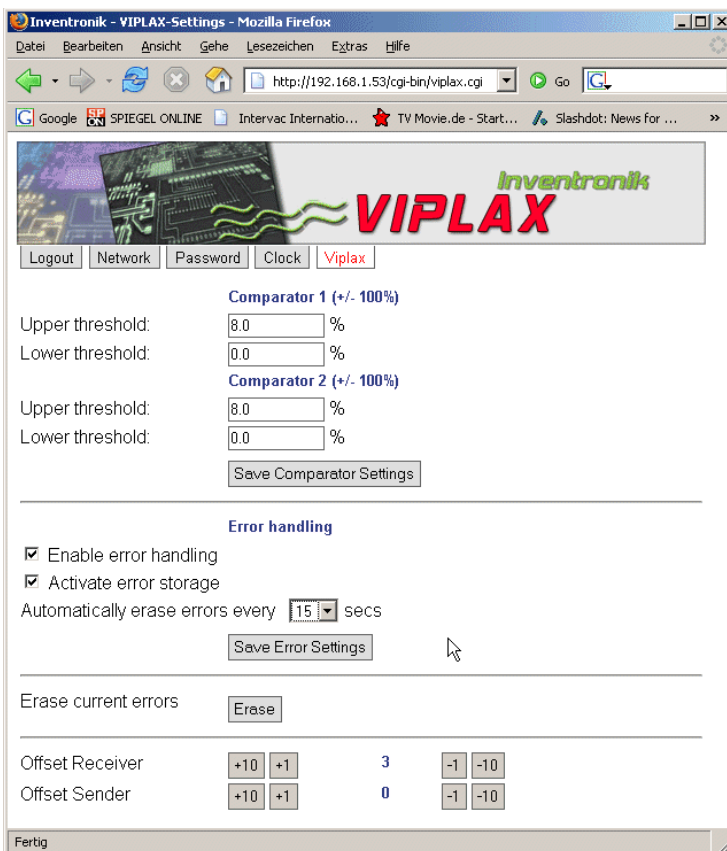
Inventronik - VIPLAX-Settings - Mozilla Firefox

Datei Bearbeiten Ansicht Gehe Lesezeichen Extras Hilfe

http://192.168.1.53/cgi-bin/viplax.cgi Go

Google SPIEGEL ONLINE Intervac Internatio... TV Movie.de - Start... Slashdot: News for ...

Inventronik
VIPLAX

Logout Network Password Clock Viplax

Comparator 1 (+/- 100%)

Upper threshold: 8.0 %

Lower threshold: 0.0 %

Comparator 2 (+/- 100%)

Upper threshold: 8.0 %

Lower threshold: 0.0 %

Save Comparator Settings

Error handling

Enable error handling

Activate error storage

Automatically erase errors every 15 secs

Save Error Settings

Erase current errors Erase

| Offset Receiver | +10 | +1 | 3 | -1 | -10 |
|---|---|---|---|---|---|
| Offset Sender | +10 | +1 | 0 | -1 | -10 |

Fertig